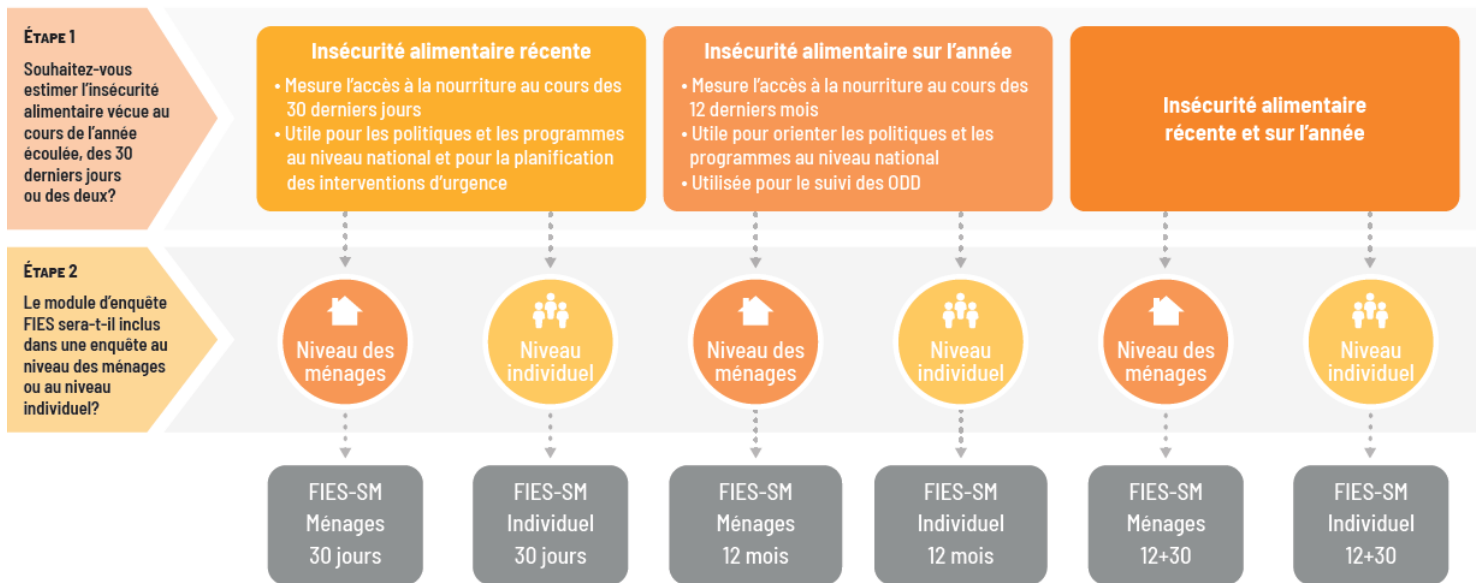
ÉTAPE 1

Souhaitez-vous estimer l'insécurité alimentaire vécue au cours de l'année écoulée, des 30 derniers jours ou des deux?

Insécurité alimentaire récente

• Mesure l'accès à la nourriture au cours des 30 derniers jours
• Utile pour les politiques et les programmes au niveau national et pour la planification des interventions d'urgence

Insécurité alimentaire sur l'année

• Mesure l'accès à la nourriture au cours des 12 derniers mois
• Utile pour orienter les politiques et les programmes au niveau national
• Utilisée pour le suivi des ODD

Insécurité alimentaire récente et sur l'année

ÉTAPE 2

Le module d'enquête FIES sera-t-il inclus dans une enquête au niveau des ménages ou au niveau individuel?

Niveau des ménages

Niveau individuel

Niveau des ménages

Niveau individuel

Niveau des ménages

Niveau individuel

FIES-SM Ménages 30 jours

FIES-SM Individuel 30 jours

FIES-SM Ménages 12 mois

FIES-SM Individuel 12 mois

FIES-SM Ménages 12+30

FIES-SM Individuel 12+30